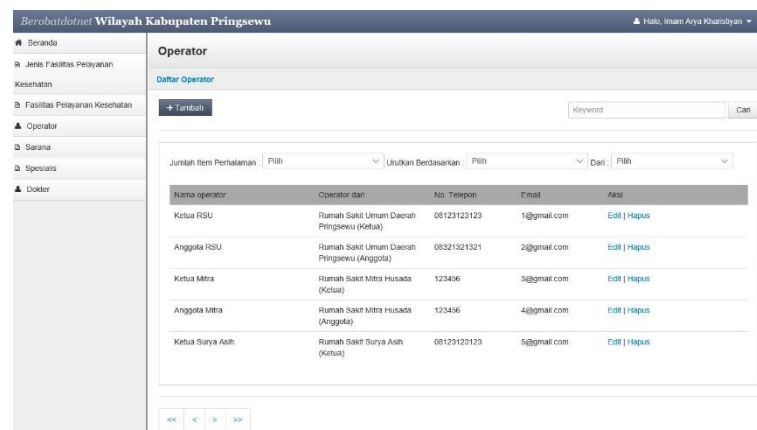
Berobatdotnet Wilayah Kabupaten Pringsewu

Halo, Imam Arya Kharistiyan

Beranda
Jenis Fasilitas Pelayanan Kesehatan
Fasilitas Pelayanan Kesehatan
Operator
Sarana
Spesialis
Dokter

Operator

Daftar Operator

+ Tambah

Keyword

Cari

Jumlah Item Perhalaman Pilih
Urutkan Berdasarkan Pilih
Dari : Pilih

| Nama operator | Operator dari | No. Telepon | Email | Aksi |
|---|---|---|---|---|
| Ketua RSU | Rumah Sakit Umum Daerah Pringsewu (Ketua) | 08123123123 | 1@gmail.com | Edit \| Hapus |
| Anggota RSU | Rumah Sakit Umum Daerah Pringsewu (Anggota) | 08321321321 | 2@gmail.com | Edit \| Hapus |
| Ketua Mitra | Rumah Sakit Mitra Husada (Ketua) | 123456 | 3@gmail.com | Edit \| Hapus |
| Anggota Mitra | Rumah Sakit Mitra Husada (Anggota) | 123456 | 4@gmail.com | Edit \| Hapus |
| Ketua Surya Asih | Rumah Sakit Surya Asih (Ketua) | 08123123123 | 5@gmail.com | Edit \| Hapus |

<< < > >>